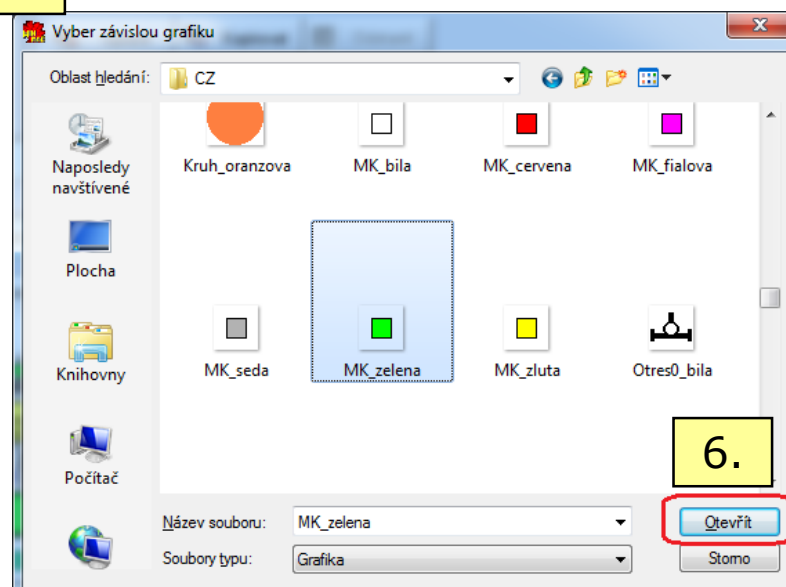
Vyber závislou grafiku

Oblast hledání: CZ

Naposledy navštívené

Plocha

Knihovny

Počítač

Kruh_oranzova
MK_bila
MK_cervena
MK_fialova
MK_seda
MK_zelena
MK_zluta
Otres0_bila

6.

Název souboru: MK_zelena
Soubory typu: Grafika

Otevřít
Storno